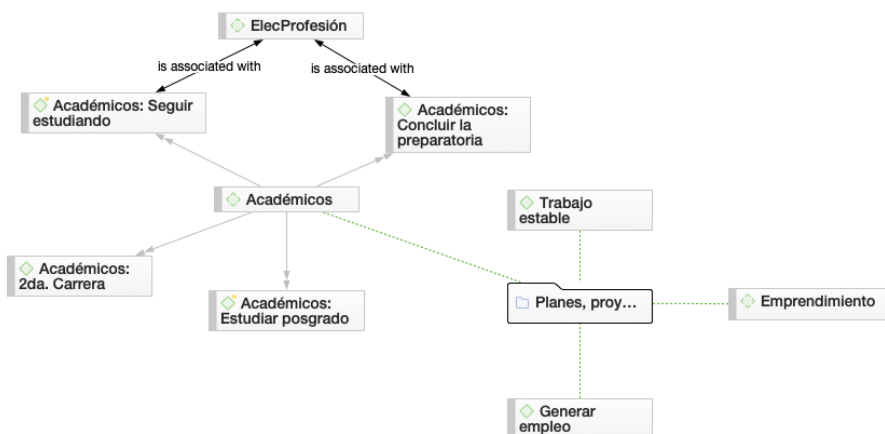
ElecProfesión

is associated with

is associated with

Académicos: Seguir estudiando

Académicos: Concluir la preparatoria

Académicos

Trabajo estable

Académicos: 2da. Carrera

Académicos: Estudiar posgrado

Planes, proy…

Emprendimiento

Generar empleo